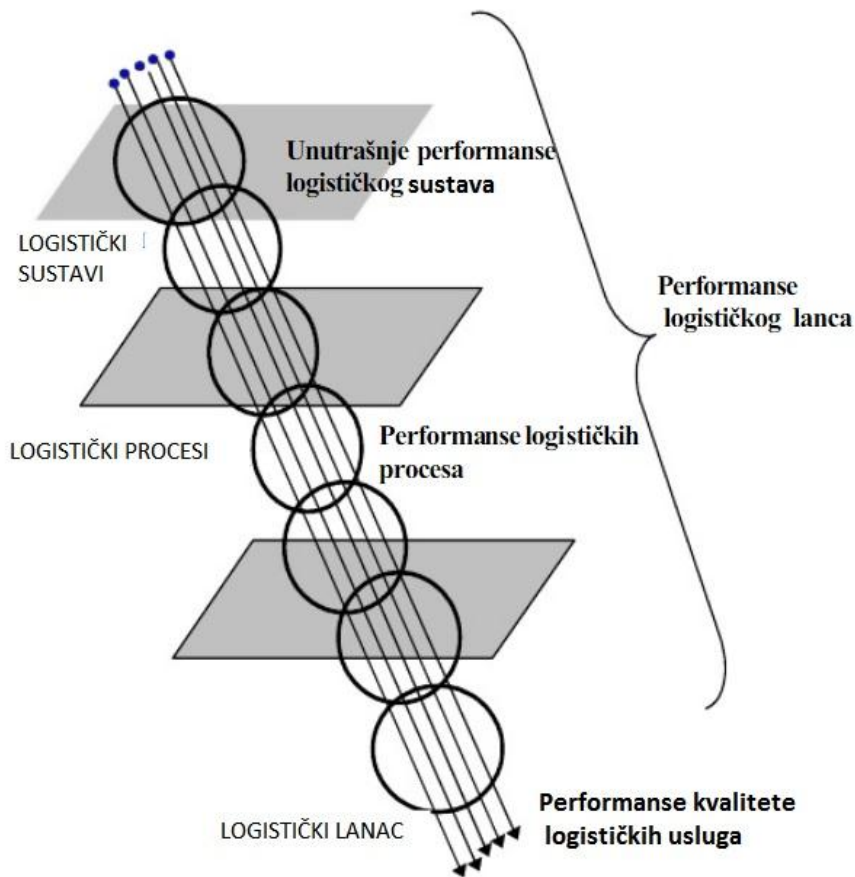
Unutrašnje performanse logističkog sustava

LOGISTIČKI SUSTAVI

Performanse logističkog lanca

LOGISTIČKI PROCESI

Performanse logističkih procesa

LOGISTIČKI LANAC

Performanse kvalitete logističkih usluga